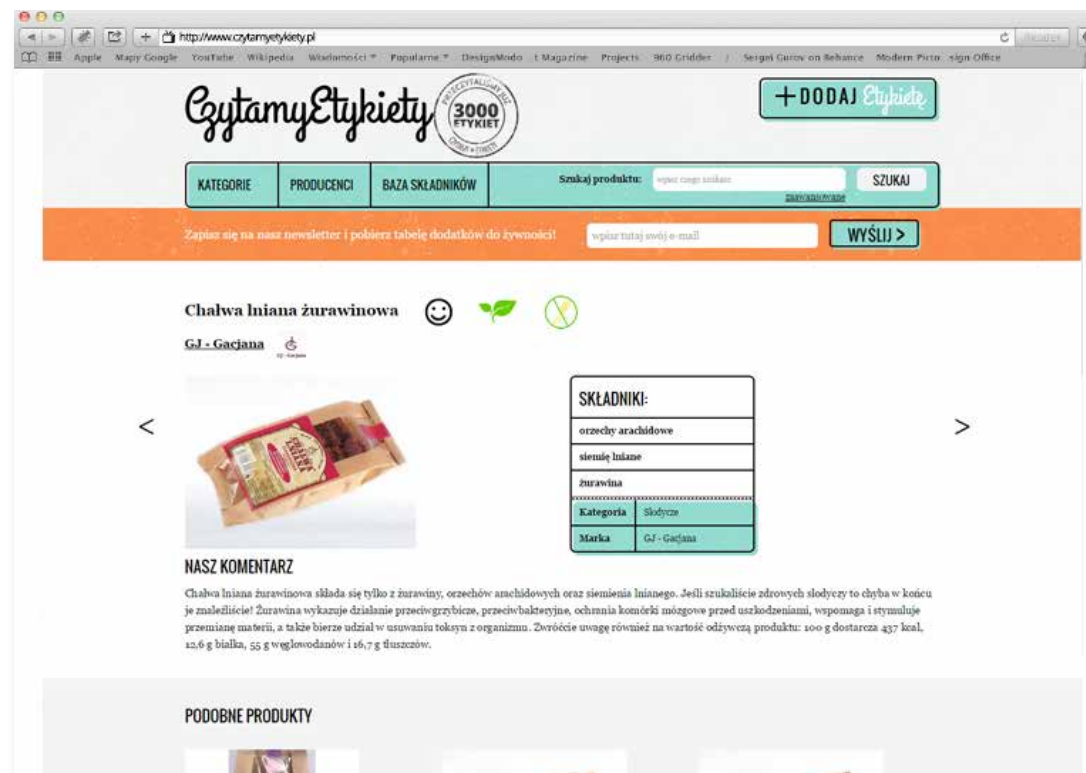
http://www.czytamyetykiety.pl

Apple Mapy Google YouTube Wikipedia Wiadomości Popularne DesignModo t Magazine Projects 960 Gridder / Sergei Gurov on Behance Modern Pictu sign Office

CzytamyEtykiety 3000 ETYKIET

PRZECZYTALIŚMY JUŻ

+ DODAJ Etykietę

KATEGORIE PRODUCENCI BAZA SKŁADNIKÓW

Szukaj produktu: wpisz czego szukasz SZUKAJ

zaawansowane

Zapisz się na nasz newsletter i pobierz tabelę dodatków do żywności! wpisz tutaj swój e-mail WYŚLIJ >

Chałwa lniana żurawinowa

GJ - Gacjana

<

>

SKŁADNIKI:

| orzechy arachidowe | |
|---|---|
| siemię lniane | |
| żurawina | |
| Kategoria | Słodycze |
| Marka | GJ - Gacjana |

NASZ KOMENTARZ

Chałwa lniana żurawinowa składa się tylko z żurawiny, orzechów arachidowych oraz siemienia lnianego. Jeśli szukaliście zdrowych słodyczy to chyba w końcu je znaleźliście! Żurawina wykazuje działanie przeciwgrzybicze, przeciwbakteryjne, ochrania komórki mózgowe przed uszkodzeniami, wspomaga i stymuluje przemianę materii, a także bierze udział w usuwaniu toksyn z organizmu. Zwróćcie uwagę również na wartość odżywczą produktu: 100 g dostarcza 437 kcal, 12,6 g białka, 55 g węglowodanów i 16,7 g tłuszczów.

PODOBNE PRODUKTY